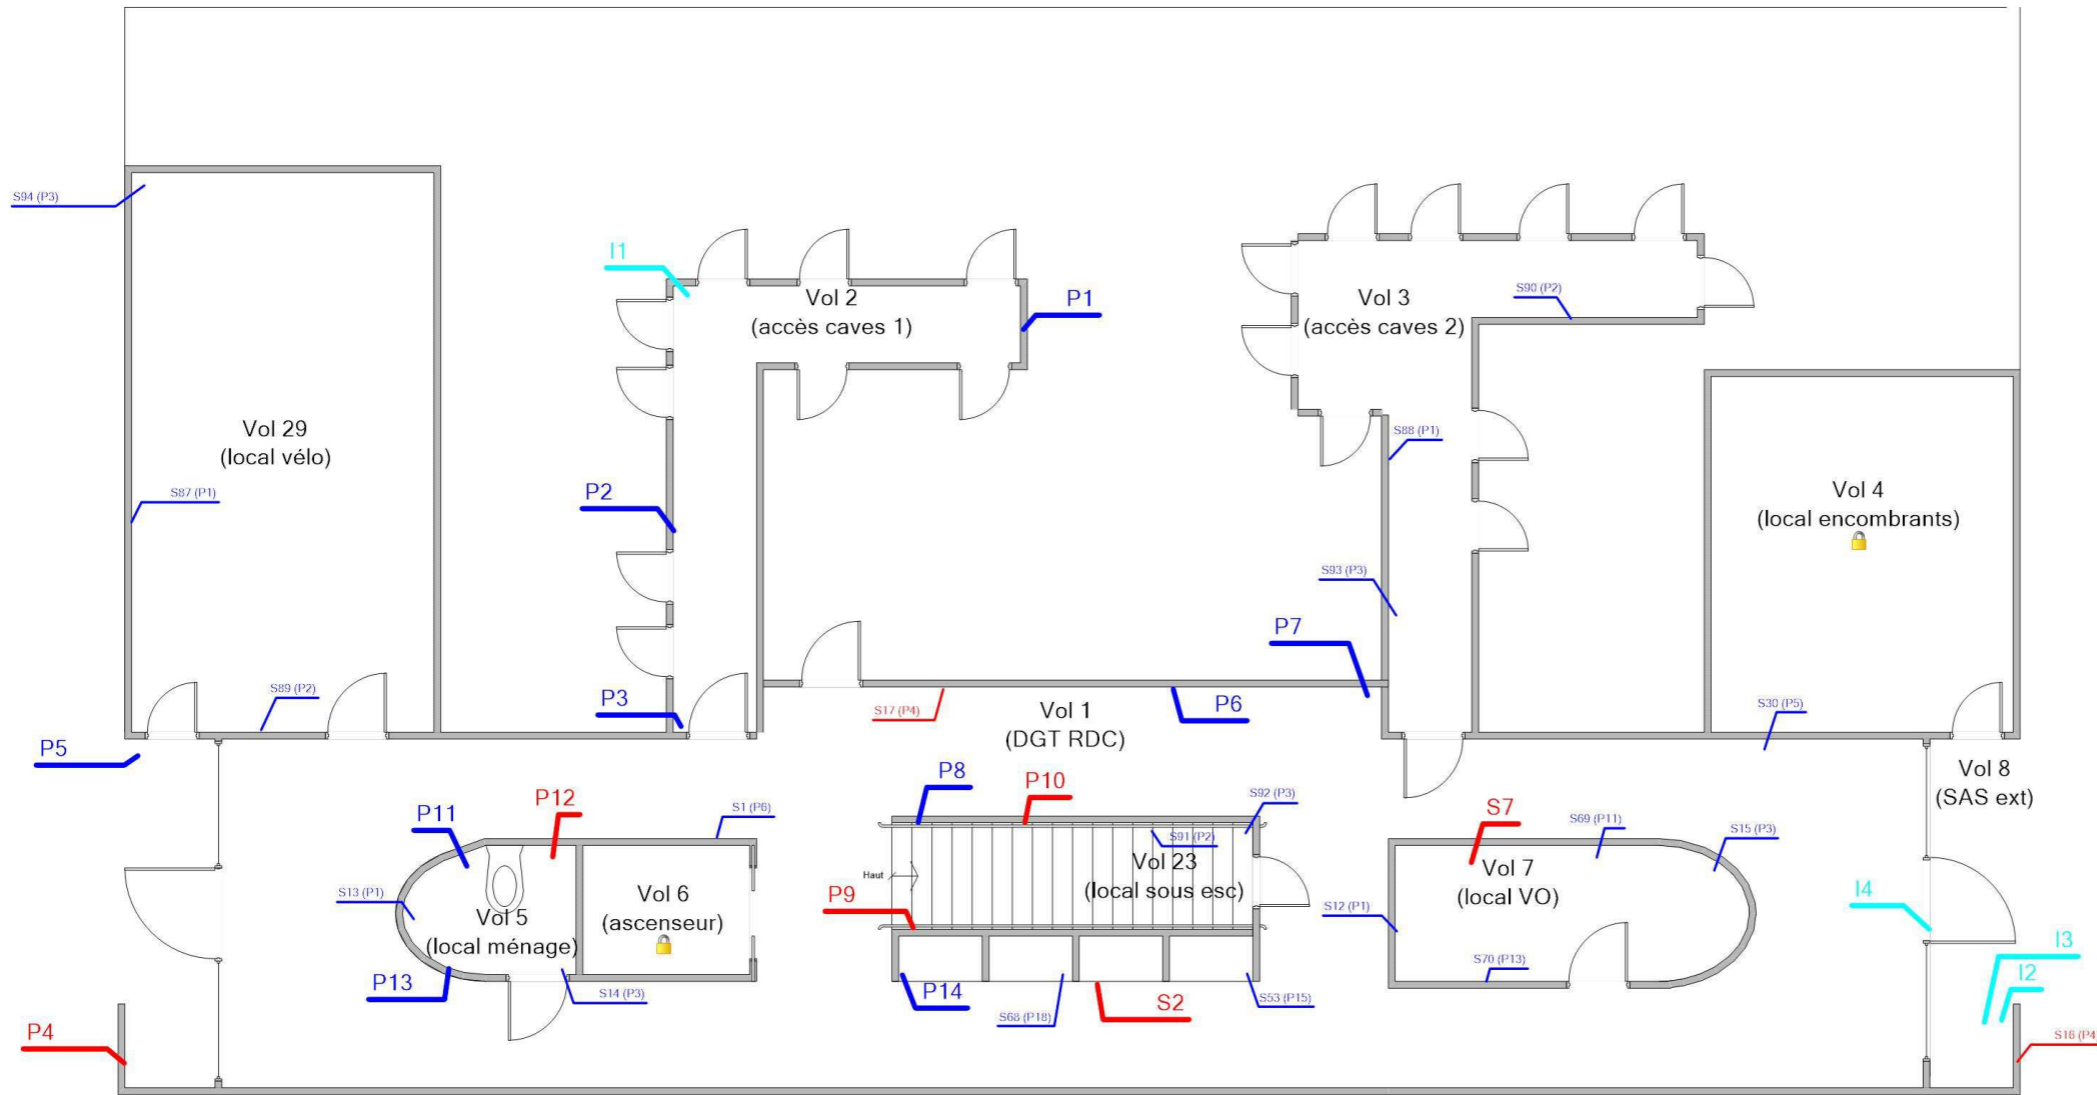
S94 (P3)

I1

Vol 2
(accès caves 1)

P1

Vol 3
(accès caves 2)

S90 (P2)

Vol 29
(local vélo)

S88 (P1)

S87 (P1)

P2

Vol 4
(local encombrants)

S93 (P3)

P7

P3

S89 (P2)

S17 (P4)

Vol 1
(DGT RDC)

P6

S30 (P5)

P5

Vol 8
(SAS ext)

P8

P10

P11

P12

S1 (P6)

S92 (P3)

S7

S69 (P11)

S15 (P3)

S91 (P2)

Vol 23
(local sous esc)

Vol 6
(ascenseur)

S13 (P1)

Haut

Vol 7
(local VO)

P9

Vol 5
(local ménage)

S12 (P1)

I4

I3

I2

S70 (P13)

P13

S14 (P3)

P14

S53 (P15)

S2

S68 (P18)

P4

S18 (P4